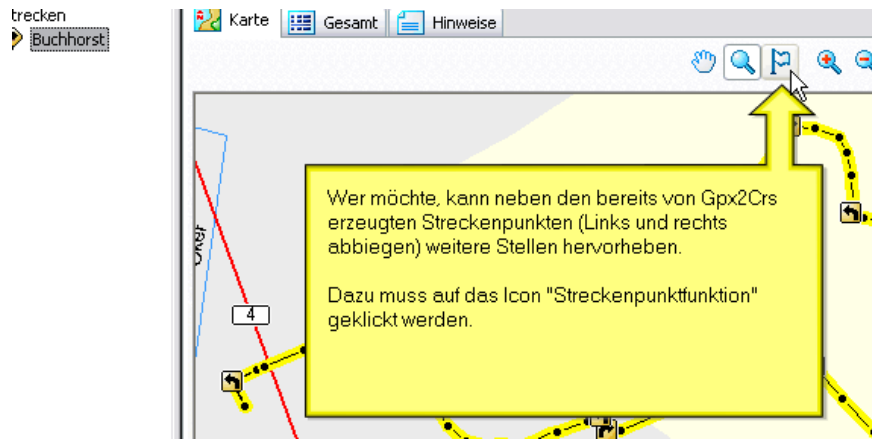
trecken
Buchhorst

Karte Gesamt Hinweise

4

Wer möchte, kann neben den bereits von Gpx2Crs erzeugten Streckenpunkten (Links und rechts abbiegen) weitere Stellen hervorheben.

Dazu muss auf das Icon "Streckenpunktfunktion" geklickt werden.